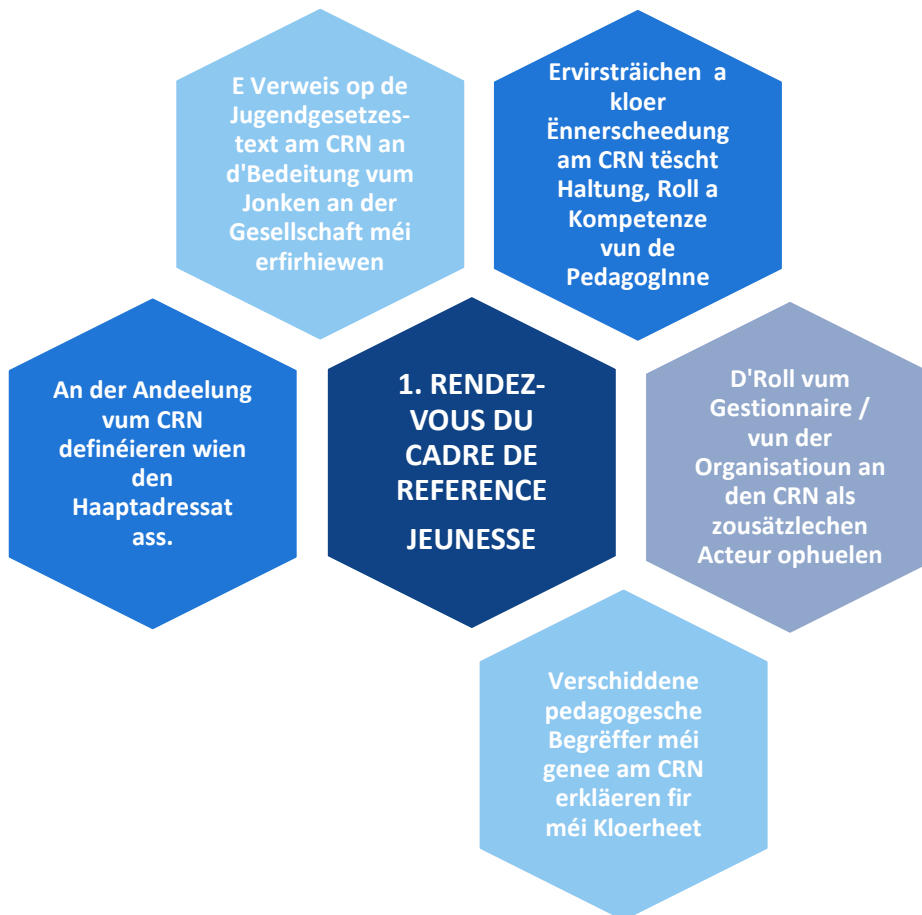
E Verweis op de Jugendgesetzes-text am CRN an d'Bedeitung vum Jonken an der Gesellschaft méi erfirhiewen

Ervirsträichen a kloer Ënnerscheedung am CRN tëscht Haltung, Roll a Kompetenze vun de PedagogInne

An der Andeelung vum CRN definéieren wien den Haaptadressat ass.

1. RENDEZ-VOUS DU CADRE DE REFERENCE

JEUNESSE

D'Roll vum Gestionnaire / vun der Organisatioun an den CRN als zousätzlechen Acteur ophuelen

Verschiddene pedagogesche Begrëffer méi genee am CRN erkläeren fir méi Kloerheet